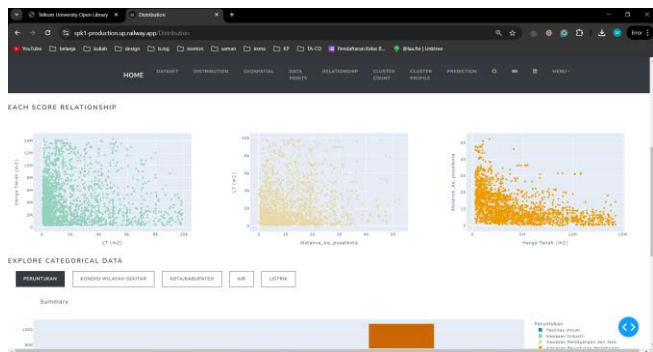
Telkom University Open Library × Distribution × +

spk1-production.up.railway.app/Distribution

YouTube belanja kuliah design b.ing sosmas saman ikma KP TA-CD Pendaftaran Kelas B... Blibli.fin | Linktree

Error

HOME DATASET DISTRIBUTION GEOSPATIAL DATA POINTS RELATIONSHIP CLUSTER COUNT CLUSTER PROFILE PREDICTION MENU

EACH SCORE RELATIONSHIP

Harga Tanah (m2)

LT (m2)

LT (m2)

Distance_to_pusatkota

Distance_to_pusatkota

Harga Tanah (m2)

EXPLORE CATEGORICAL DATA

PERUNTUKAN KONDISI WILAYAH SEKITAR KOTA/KABUPATEN AIR LISTRIK

Summary

Peruntukan
Fasilitas Umum
Kawasan Industri
Kawasan Perdagangan dan Jasa
Kawasan Perumahan Perkotaan